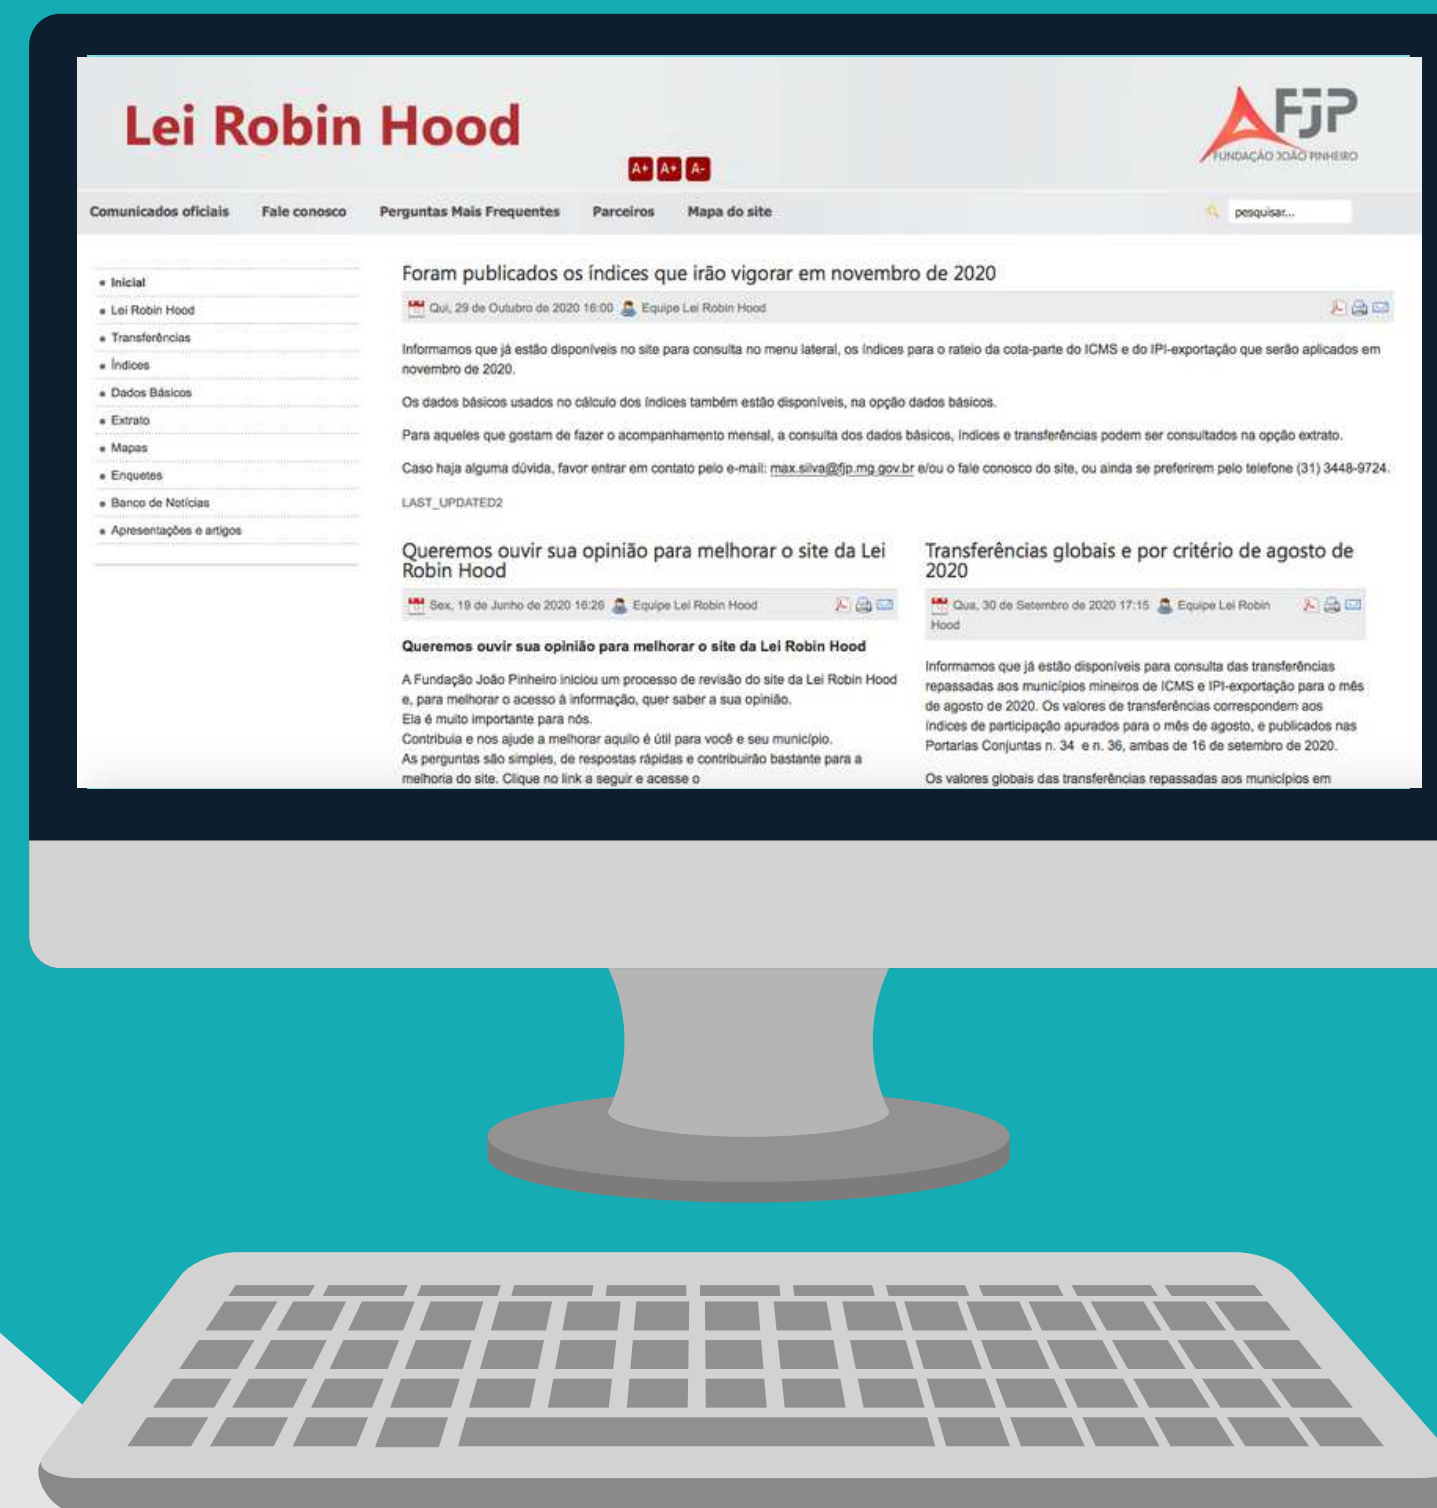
Lei Robin Hood

A+ A+ A-

FJP
FUNDAÇÃO JOÃO PINHEIRO

Comunicados oficiais Fale conosco Perguntas Mais Frequentes Parceiros Mapa do site

pesquisar...

- Inicial
- Lei Robin Hood
- Transferências
- Índices
- Dados Básicos
- Extrato
- Mapas
- Enquetes
- Banco de Notícias
- Apresentações e artigos

Foram publicados os índices que irão vigorar em novembro de 2020

Qui, 29 de Outubro de 2020 16:00 Equipe Lei Robin Hood

Informamos que já estão disponíveis no site para consulta no menu lateral, os índices para o rateio da cota-parte do ICMS e do IPI-exportação que serão aplicados em novembro de 2020.

Os dados básicos usados no cálculo dos índices também estão disponíveis, na opção dados básicos.

Para aqueles que gostam de fazer o acompanhamento mensal, a consulta dos dados básicos, índices e transferências podem ser consultados na opção extrato.

Caso haja alguma dúvida, favor entrar em contato pelo e-mail: max.silva@fjp.mg.gov.br e/ou o fale conosco do site, ou ainda se preferirem pelo telefone (31) 3448-9724.

LAST_UPDATED2

Queremos ouvir sua opinião para melhorar o site da Lei Robin Hood

Sex, 19 de Junho de 2020 16:26 Equipe Lei Robin Hood

Queremos ouvir sua opinião para melhorar o site da Lei Robin Hood

A Fundação João Pinheiro iniciou um processo de revisão do site da Lei Robin Hood e, para melhorar o acesso à informação, quer saber a sua opinião.
Ela é muito importante para nós.
Contribua e nos ajude a melhorar aquilo é útil para você e seu município.
As perguntas são simples, de respostas rápidas e contribuirão bastante para a melhoria do site. Clique no link a seguir e acesse o

Transferências globais e por critério de agosto de 2020

Qua, 30 de Setembro de 2020 17:15 Equipe Lei Robin Hood

Informamos que já estão disponíveis para consulta das transferências repassadas aos municípios mineiros de ICMS e IPI-exportação para o mês de agosto de 2020. Os valores de transferências correspondem aos índices de participação apurados para o mês de agosto, e publicados nas Portarias Conjuntas n. 34 e n. 36, ambas de 16 de setembro de 2020.

Os valores globais das transferências repassadas aos municípios em